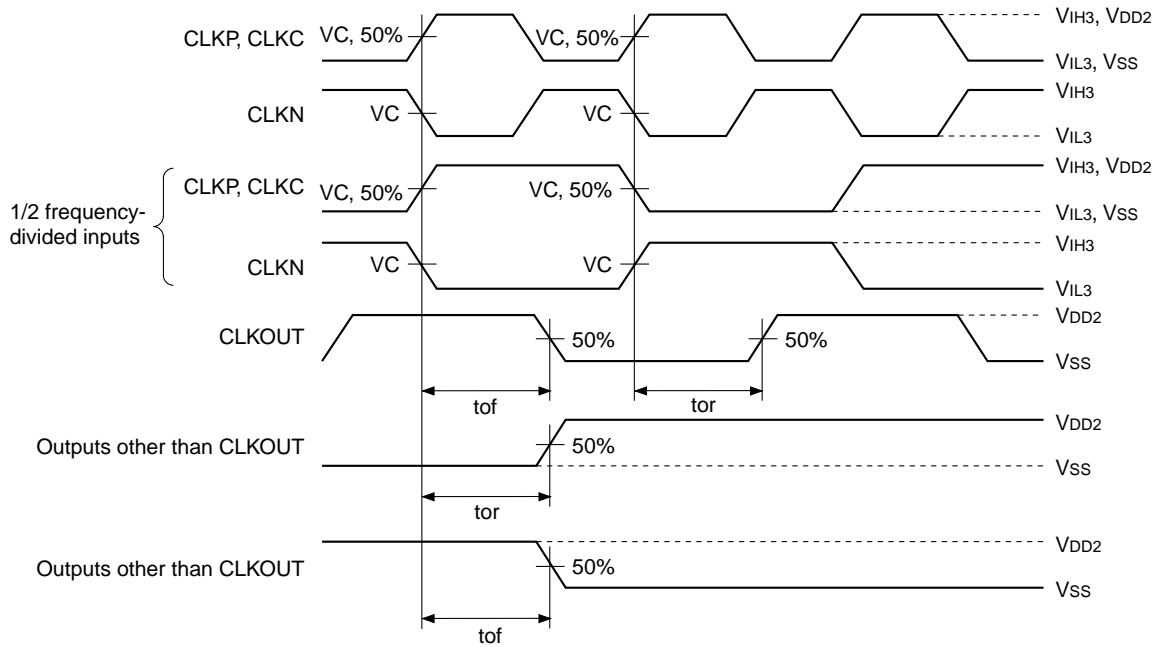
CLKP, CLKC
VC, 50%
VC, 50%
VIH3, VDD2
VIL3, VSS

CLKN
VC
VC
VIH3
VIL3

1/2 frequency-divided inputs

CLKP, CLKC
VC, 50%
VC, 50%
VIH3, VDD2
VIL3, VSS

CLKN
VC
VC
VIH3
VIL3

CLKOUT
50%
50%
VDD2
VSS

tof
tor

Outputs other than CLKOUT
50%
VDD2
VSS

tor

Outputs other than CLKOUT
50%
VDD2
VSS

tof